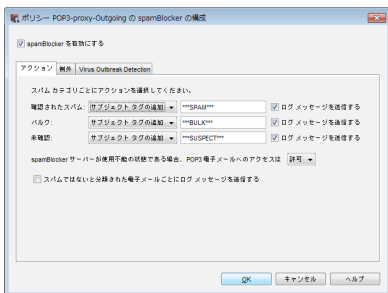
ポリシー POP3-proxy-Outgoing の spamBlocker の構成

spamBlocker を有効にする

アクション | 例外 | Virus Outbreak Detection

スパム カテゴリごとにアクションを選択してください。

確認されたスパム: サブジェクト タグの追加 ***SPAM*** ログ メッセージを送信する

バルク: サブジェクト タグの追加 ***BULK*** ログ メッセージを送信する

未確認: サブジェクト タグの追加 ***SUSPECT*** ログ メッセージを送信する

spamBlocker サーバーが使用不能の状態である場合、POP3 電子メールへのアクセスは 許可

スパムではないと分類された電子メールごとにログ メッセージを送信する

OK キャンセル ヘルプ